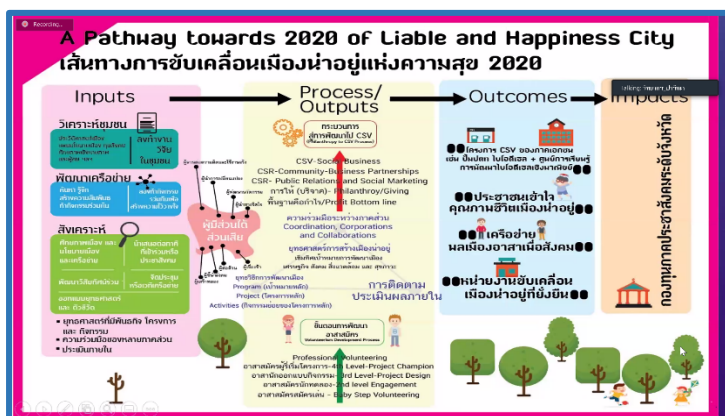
Recording...

A Pathway towards 2020 of Liable and Happiness City
เส้นทางการขับเคลื่อนเมืองน่าอยู่แห่งความสุข 2020

Inputs

วิเคราะห์ชุมชน

สังเคราะห์งานวิจัยในชุมชน

พัฒนาเครือข่าย

สังเคราะห์

ผู้มีส่วนได้ส่วนเสีย

• ยุทธศาสตร์ที่มีพันธกิจ โครงการ และ กิจกรรม
• ความร่วมมือของภาคภาคส่วน
• ประเมินภายใน

Process/ Outputs

กระบวนการสู่การพัฒนาไป CSV

CSV-Social Business
CSR-Community-Business Partnerships
CSR- Public Relations and Social Marketing
การให้ (บริจาค)- Philanthropy/Giving
พื้นฐานคือกำไร/Profit Bottom line

ความร่วมมือระหว่างภาคส่วน Coordination, Corporations and Collaborations

ยุทธศาสตร์การสร้างเมืองน่าอยู่

ยุทธวิธีการพัฒนาเมือง
Program (งานหลัก)
Project (โครงการหลัก)
Activities (กิจกรรมย่อยของโครงการหลัก)

การติดตามประเมินผลภายใน

ขั้นตอนการพัฒนาอาสาสมัคร

Professional Volunteering
อาสาสมัครผู้นำโครงการ-4th Level-Project Champion
อาสาสมัครออกแบบโครงการ-3rd Level-Project Design
อาสาสมัครมีส่วนร่วม-2nd level Engagement
อาสาสมัครสมัครเล่น - Baby Step Volunteering

Outcomes

โครงการ CSV ของภาคเอกชน

ประชาชนเข้าใจคุณภาพชีวิตเมืองน่าอยู่

เครือข่ายพลเมืองอาสาเพื่อสังคม

หน่วยงานขับเคลื่อนเมืองน่าอยู่ที่ยั่งยืน

Impacts

กองทุนภาคประชาสังคมระดับจังหวัด